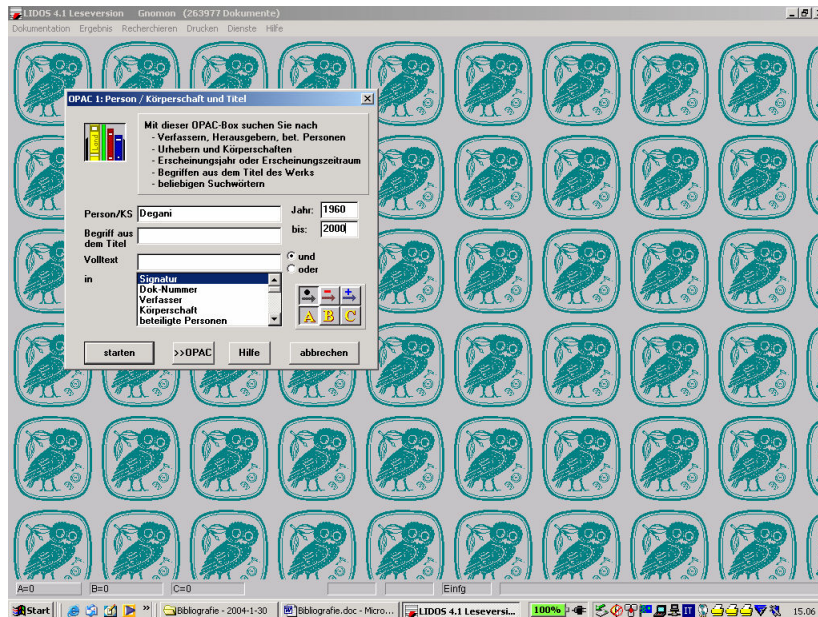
LIDOS 4.1 Leseversion Gnomon (263977 Dokumente)

Dokumentation Ergebnis Recherchieren Drucken Dienste Hilfe

OPAC 1: Person / Körperschaft und Titel

Mit dieser OPAC-Box suchen Sie nach
- Verfassern, Herausgebern, bet. Personen
- Urhebern und Körperschaften
- Erscheinungsjahr oder Erscheinungszeitraum
- Begriffen aus dem Titel des Werks
- beliebigen Suchwörtern

Person/KS Degani
Jahr: 1960
Begriff aus dem Titel
bis: 2000
Volltext
und
oder
in
Signatur
Dok-Nummer
Verfasser
Körperschaft
beteiligte Personen

A B C

starten >>OPAC Hilfe abbrechen

A=0 B=0 C=0 Einfg

Start Bibliografie - 2004-1-30 Bibliografie.doc - Micro... LIDOS 4.1 Leseversi... 100% 15.06